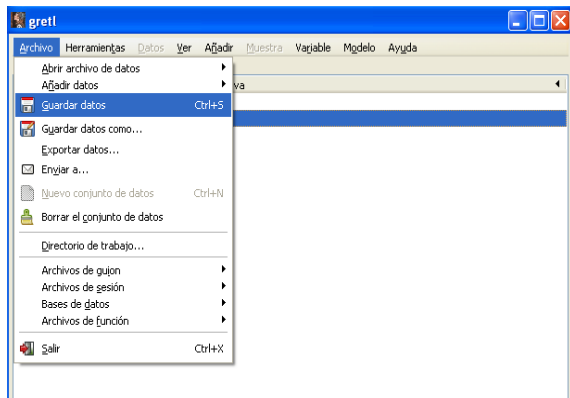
gretl

Archivo Herramientas Datos Ver Añadir Muestra Variable Modelo Ayuda

Abrir archivo de datos
Añadir datos
Guardar datos Ctrl+S
Guardar datos como...
Exportar datos...
Enviar a...
Nuevo conjunto de datos Ctrl+N
Borrar el conjunto de datos
Directorio de trabajo...
Archivos de guion
Archivos de sesión
Bases de datos
Archivos de función
Salir Ctrl+X

va